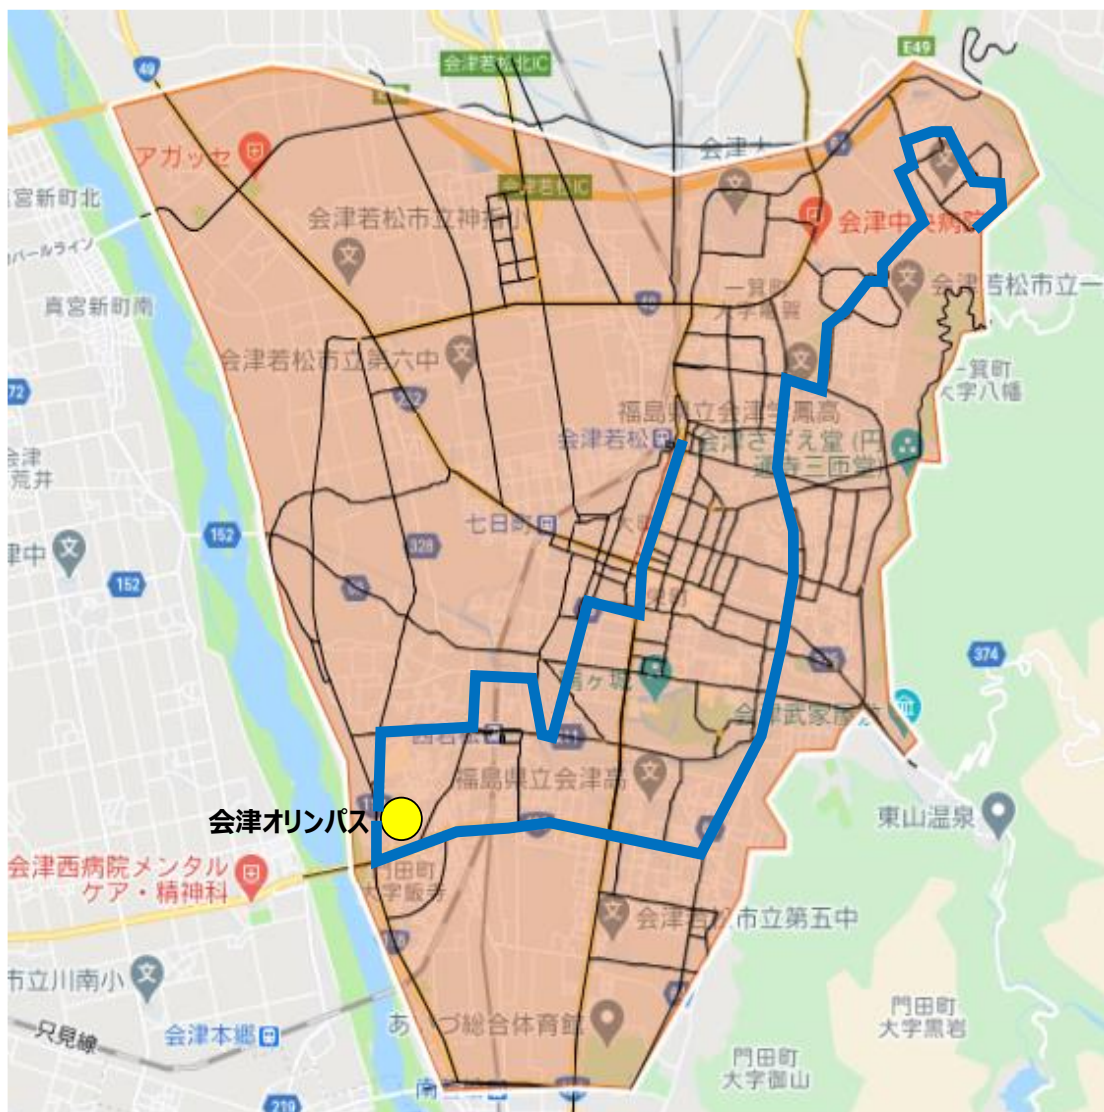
49
会津若松北IC
E49
会津大
アガッセ
会津若松IC
真宮新町北
会津中央病院
会津若松市立神指小
パールライン
一箕町
真宮新町南
会津若松市立一
大字亀賀
会津若松市立第六中
72
一箕町
大字八幡
福島県立会津学鳳高
会津若松
会津さざえ堂(円通寺三匝堂)
会津
荒井
七日町
津中
152
328
152
374
鶴ヶ城
会津武家屋敷
西若松
福島県立会津高
東山温泉
会津オリンパス
会津西病院メンタルケア・精神科
門田町
大字飯寺
会津若松市立第五中
市立川南小
門田町
大字黒岩
只見線
会津本郷
あいづ総合体育館
門田町
大字御山
南
219